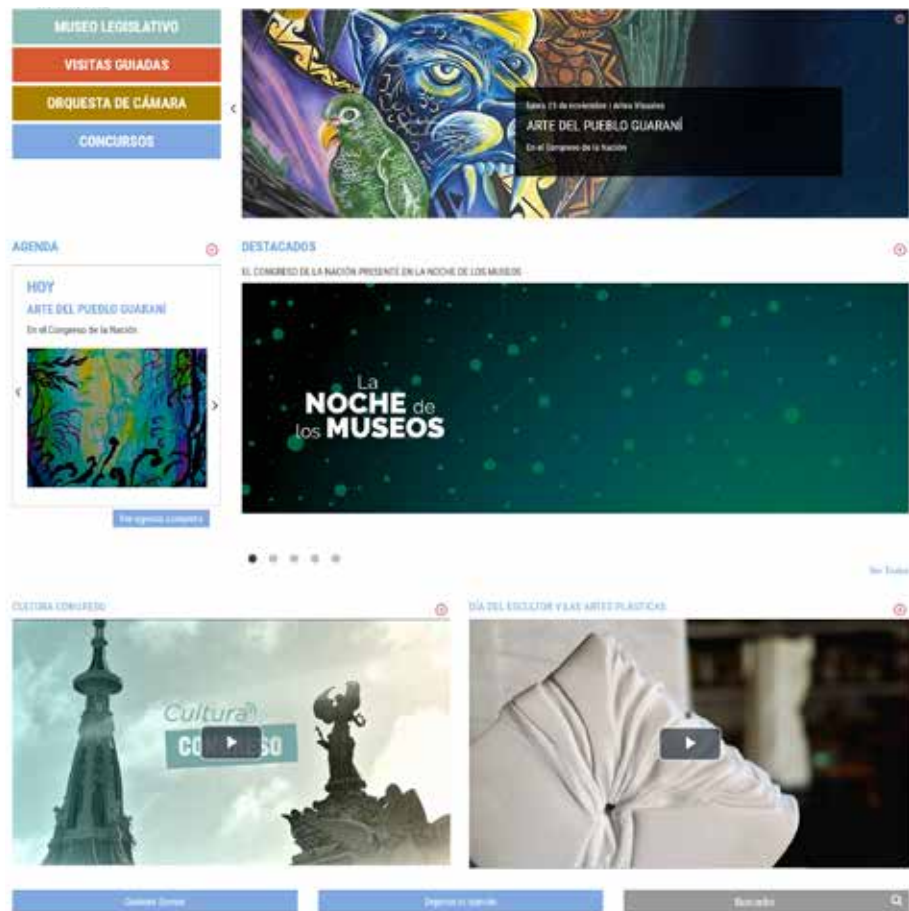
MUSEO LEGISLATIVO
VISITAS GUIADAS
ORQUESTA DE CÁMARA
CONCURSOS

Sába 21 de noviembre | Artes Visuales
ARTE DEL PUEBLO GUARANÍ
En el Congreso de la Nación

AGENDA
HOY
ARTE DEL PUEBLO GUARANÍ
En el Congreso de la Nación
Ver agenda completa

DESTACADOS
EL CONGRESO DE LA NACIÓN PRESENTE EN LA NOCHE DE LOS MUSEOS
La NOCHE de los MUSEOS

Ver Todos

CULTURA CONGRESO
Cultura CON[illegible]SO

DÍA DEL ESCULTOR Y LAS ARTES PLÁSTICAS

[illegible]
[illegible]
Buscador